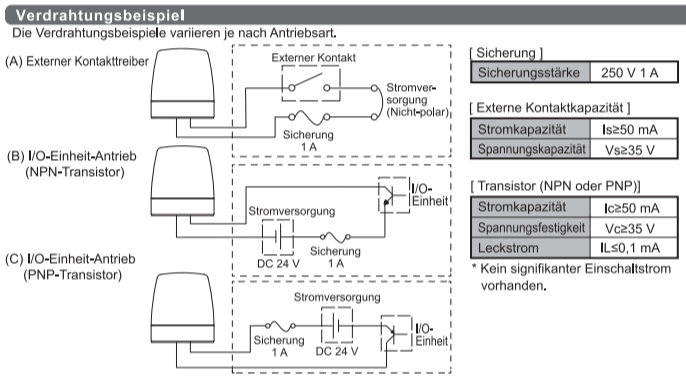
Verdrahtungsbeispiel
Die Verdrahtungsbeispiele variieren je nach Antriebsart.

(A) Externer Kontakttreiber

Externer Kontakt

Stromversorgung (Nicht-polar)

Sicherung 1 A

(B) I/O-Einheit-Antrieb (NPN-Transistor)

I/O-Einheit

Stromversorgung

DC 24 V

Sicherung 1 A

(C) I/O-Einheit-Antrieb (PNP-Transistor)

Stromversorgung

Sicherung 1 A

DC 24 V

I/O-Einheit

[ Sicherung ]

| Sicherungsstärke | 250 V 1 A |
|---|---|

[ Externe Kontaktkapazität ]

| Stromkapazität | Is≥50 mA |
|---|---|
| Spannungskapazität | Vs≥35 V |

[ Transistor (NPN oder PNP)]

| Stromkapazität | Ic≥50 mA |
|---|---|
| Spannungsfestigkeit | Vc≥35 V |
| Leckstrom | IL≤0,1 mA |

* Kein signifikanter Einschaltstrom vorhanden.